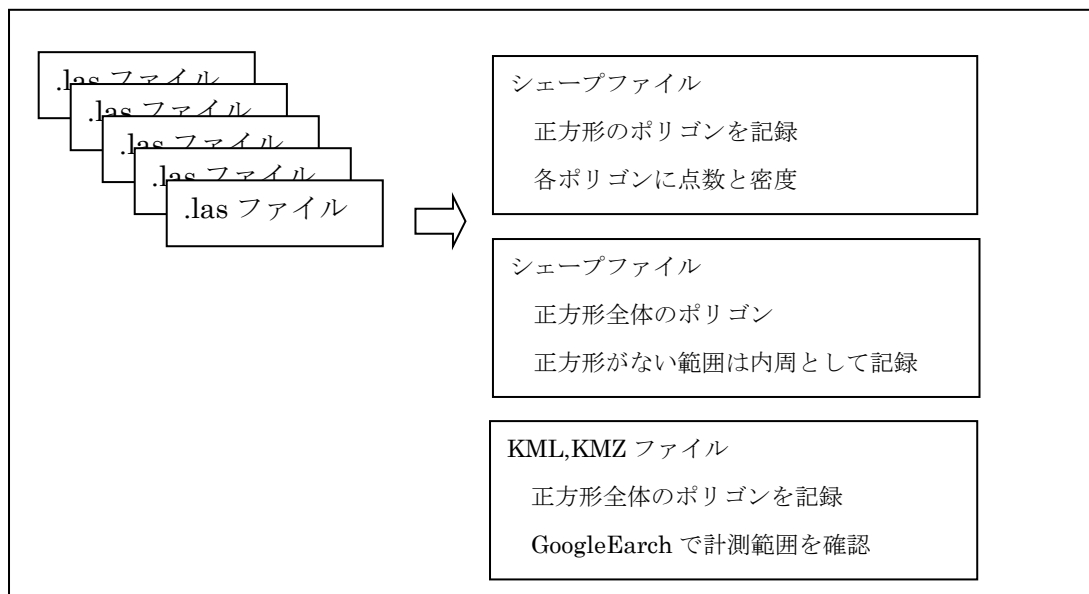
.las ファイル
.las ファイル
.las ファイル
.las ファイル
.las ファイル

シェープファイル
正方形のポリゴンを記録
各ポリゴンに点数と密度

シェープファイル
正方形全体のポリゴン
正方形がない範囲は内周として記録

KML,KMZ ファイル
正方形全体のポリゴンを記録
GoogleEarch で計測範囲を確認